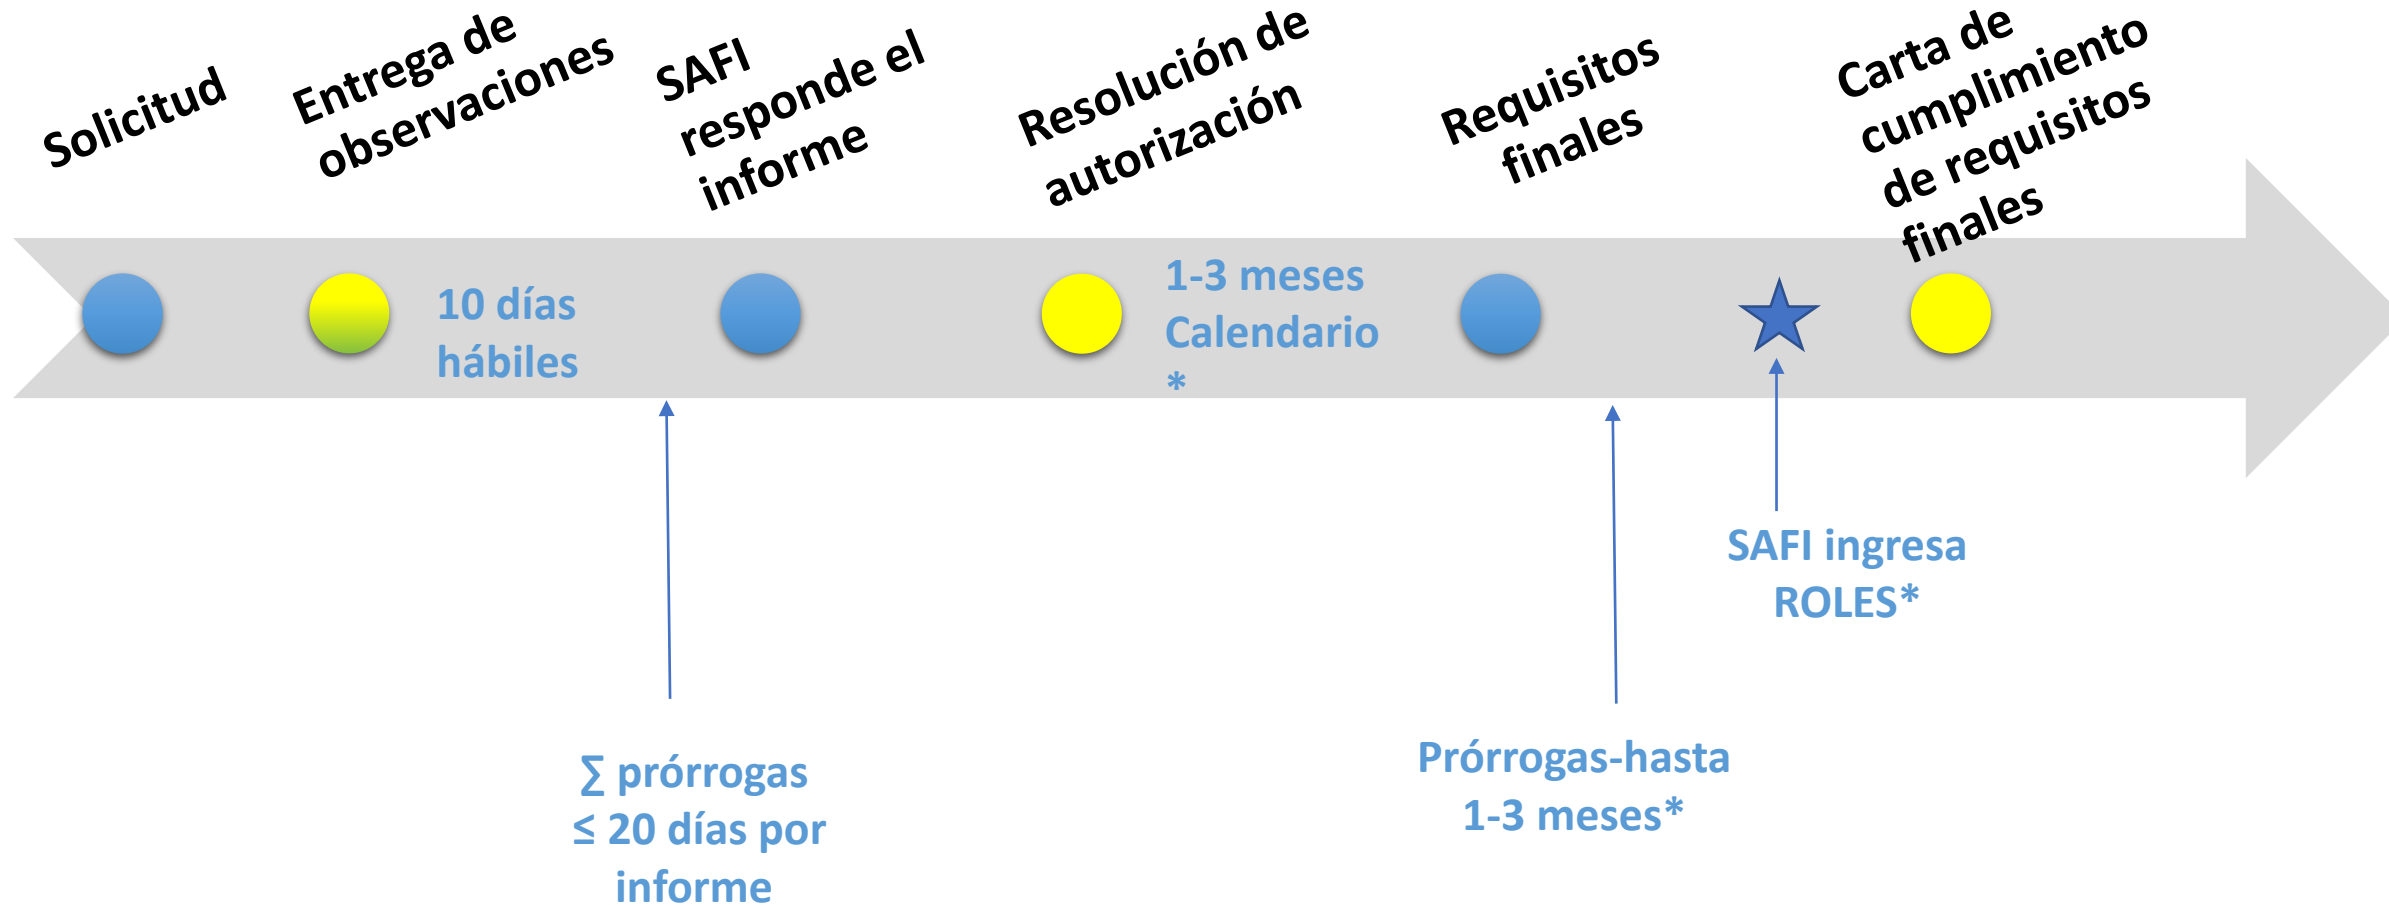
Solicitud

Entrega de observaciones

SAFI responde el informe

Resolución de autorización

Requisitos finales

Carta de cumplimiento de requisitos finales

10 días hábiles

1-3 meses Calendario *

$\sum$ prórrogas $\leq$ 20 días por informe

Prórrogas-hasta 1-3 meses*

SAFI ingresa ROLES*